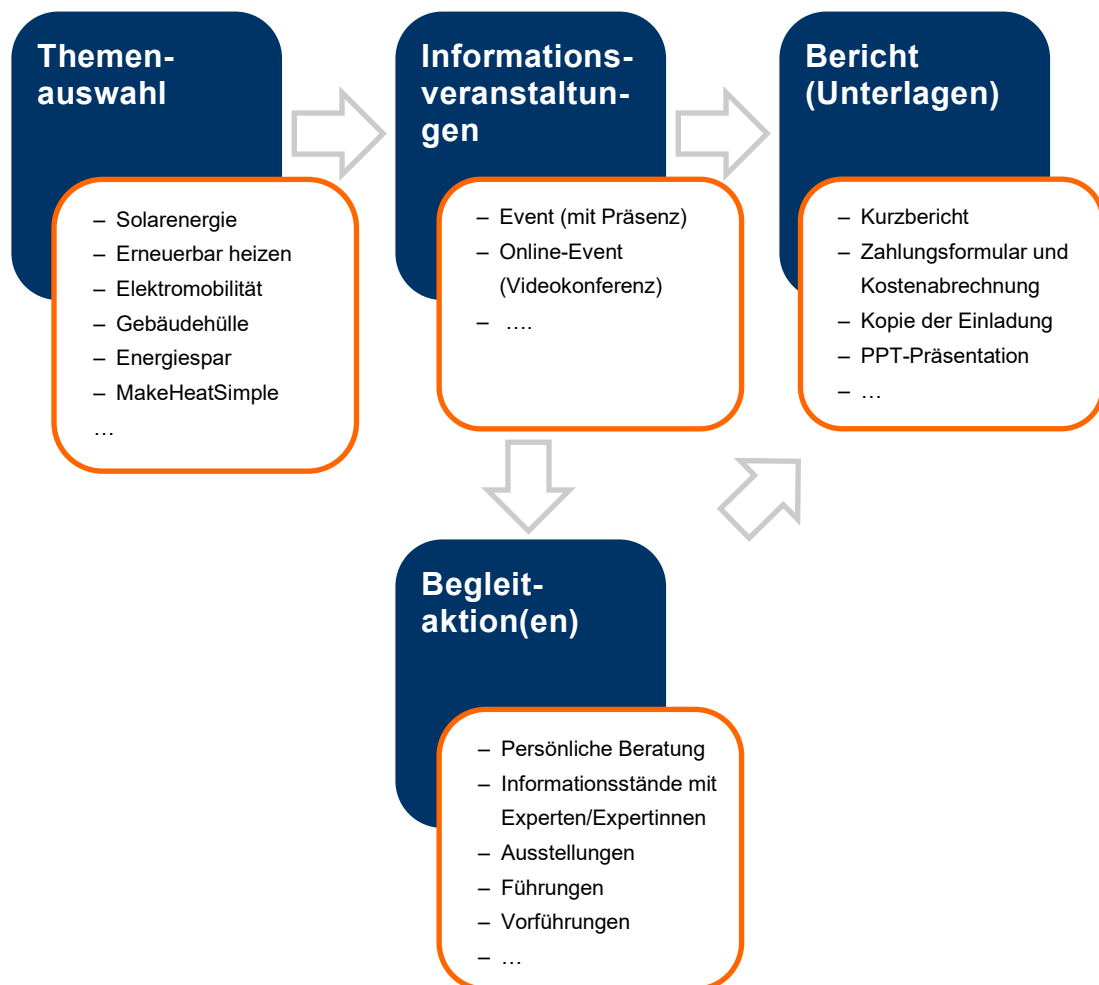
Themenauswahl

– Solarenergie
– Erneuerbar heizen
– Elektromobilität
– Gebäudehülle
– Energiespar
– MakeHeatSimple
…

Informationsveranstaltungen

– Event (mit Präsenz)
– Online-Event (Videokonferenz)
– ….

Bericht (Unterlagen)

– Kurzbericht
– Zahlungsformular und Kostenabrechnung
– Kopie der Einladung
– PPT-Präsentation
– …

Begleitaktion(en)

– Persönliche Beratung
– Informationsstände mit Experten/Expertinnen
– Ausstellungen
– Führungen
– Vorführungen
– …